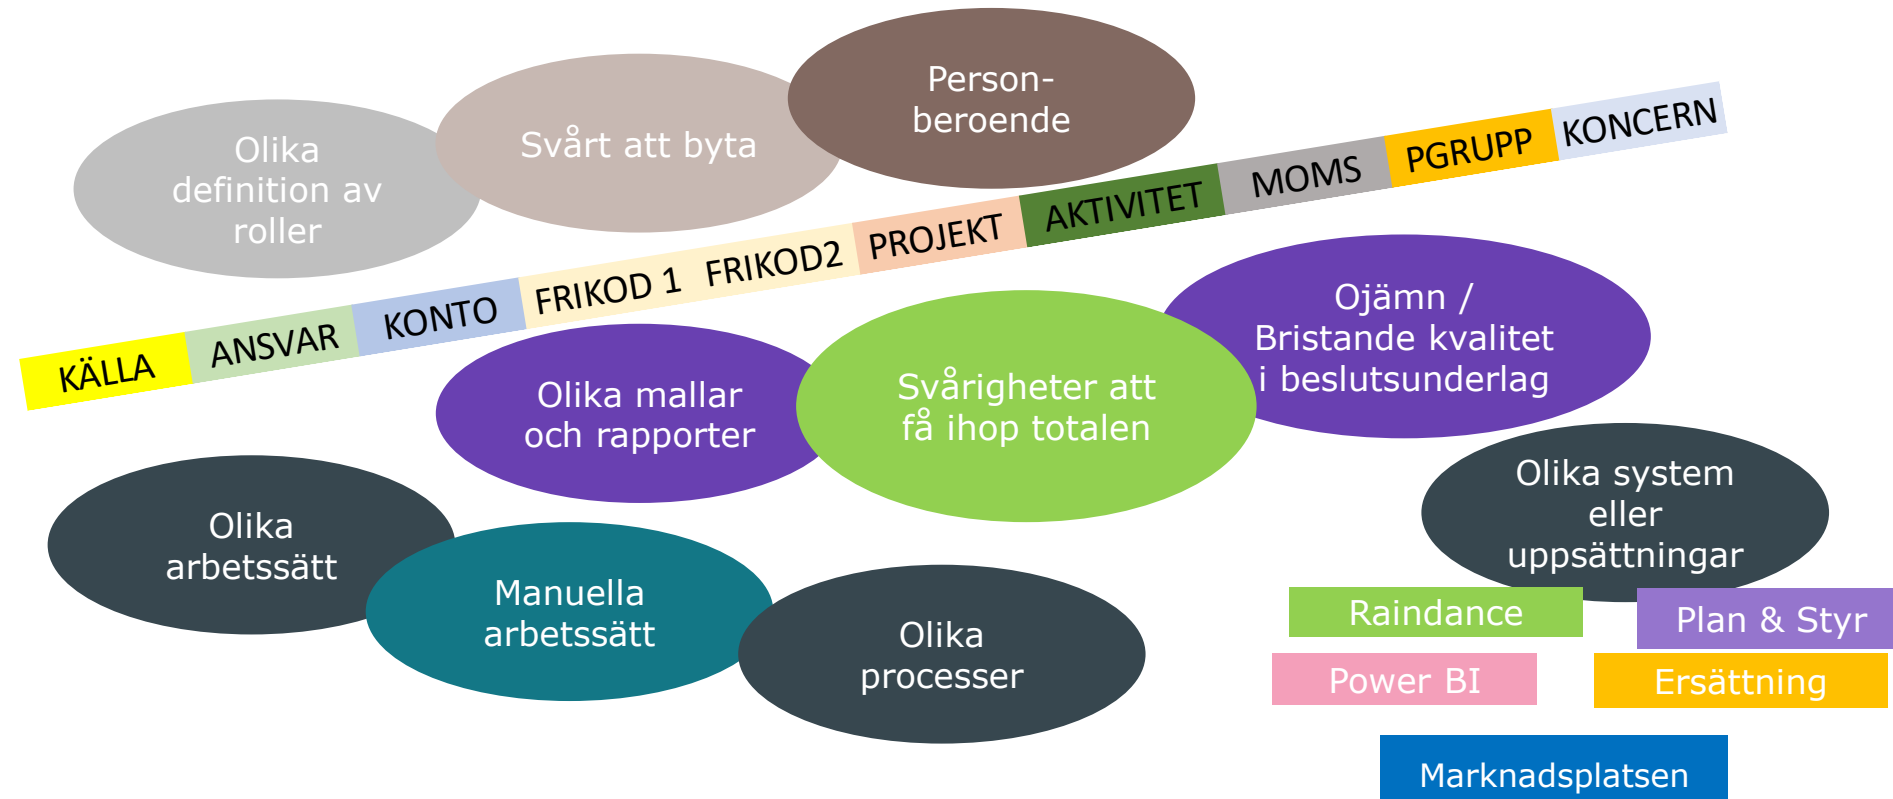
Olika definition av roller

Svårt att byta

Person-beroende

KÄLLA ANSVAR KONTO FRIKOD 1 FRIKOD2 PROJEKT AKTIVITET MOMS PGRUPP KONCERN

Ojämn / Bristande kvalitet i beslutsunderlag

Olika mallar och rapporter

Svårigheter att få ihop totalen

Olika system eller uppsättningar

Olika arbetssätt

Manuella arbetssätt

Olika processer

Raindance

Plan & Styr

Power BI

Ersättning

Marknadsplatsen